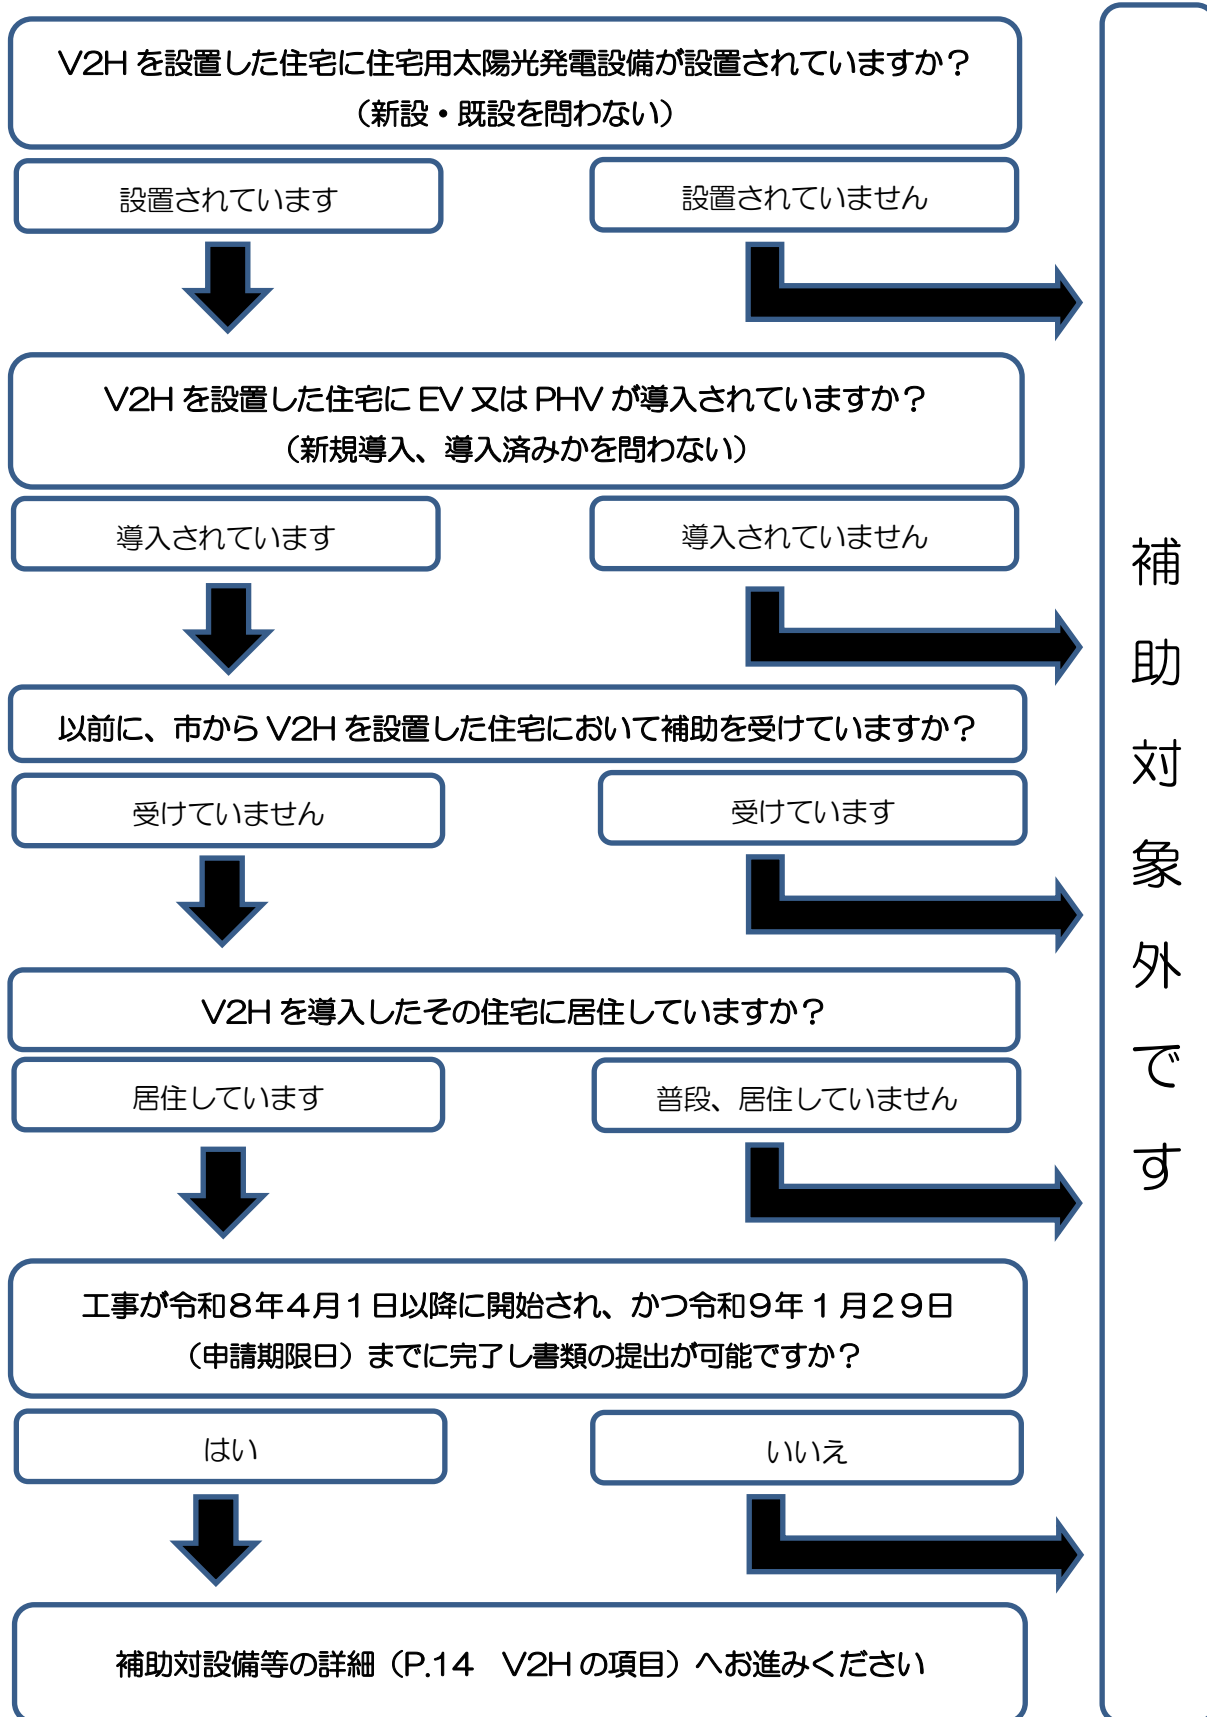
V2H を設置した住宅に住宅用太陽光発電設備が設置されていますか？
（新設・既設を問わない）

設置されています

設置されていません

V2H を設置した住宅に EV 又は PHV が導入されていますか？
（新規導入、導入済みかを問わない）

導入されています

導入されていません

以前に、市から V2H を設置した住宅において補助を受けていますか？

受けていません

受けています

V2H を導入したその住宅に居住していますか？

居住しています

普段、居住していません

工事が令和８年４月１日以降に開始され、かつ令和９年１月２９日
（申請期限日）までに完了し書類の提出が可能ですか？

はい

いいえ

補助対設備等の詳細（P.14　V2H の項目）へお進みください

補助対象外です